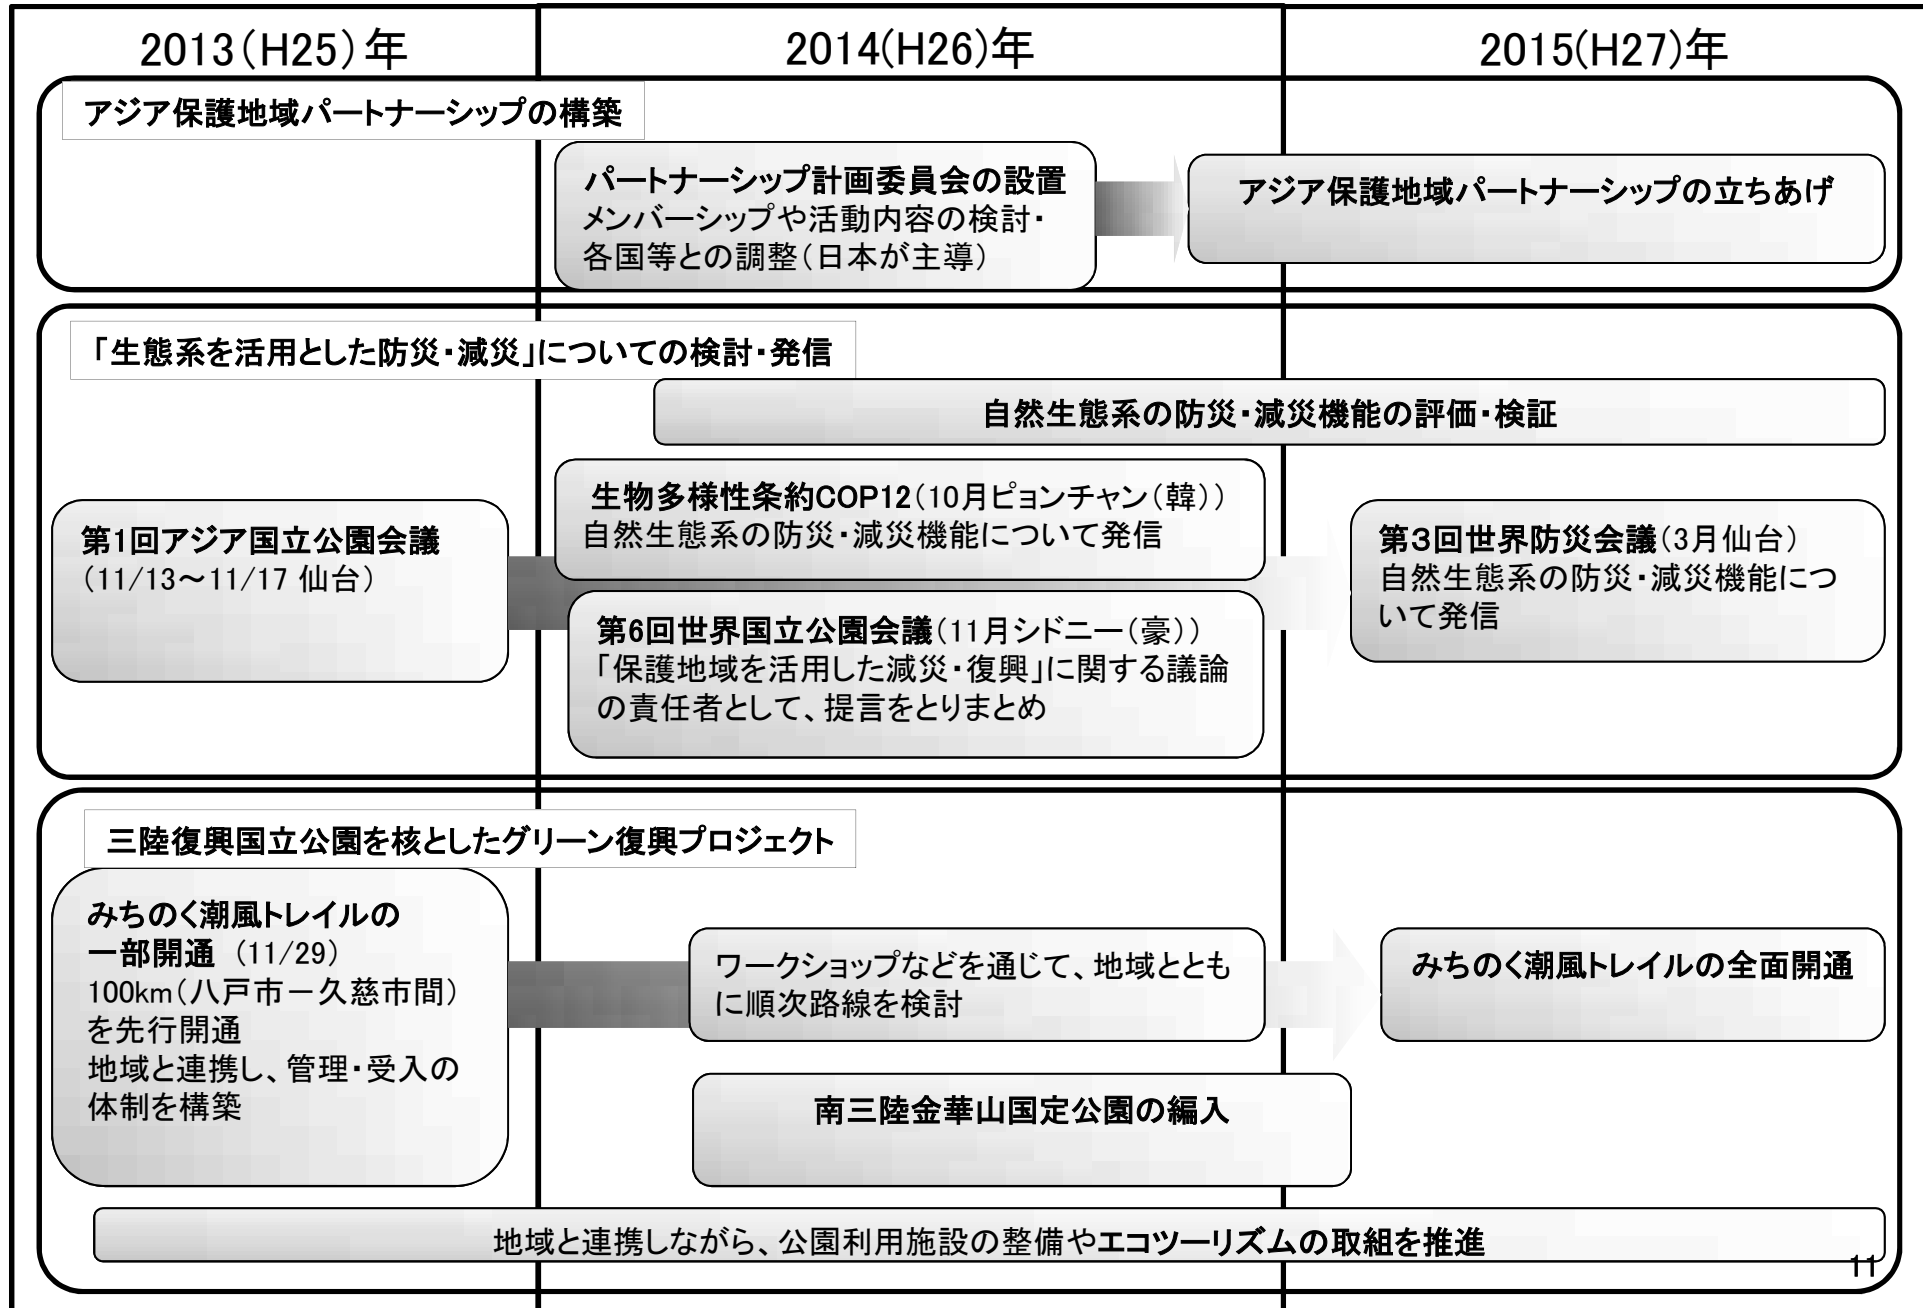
2013(H25)年

2014(H26)年

2015(H27)年

アジア保護地域パートナーシップの構築

パートナーシップ計画委員会の設置
メンバーシップや活動内容の検討・各国等との調整(日本が主導)

アジア保護地域パートナーシップの立ちあげ

「生態系を活用とした防災・減災」についての検討・発信

自然生態系の防災・減災機能の評価・検証

第1回アジア国立公園会議
(11/13～11/17 仙台)

生物多様性条約COP12(10月ピョンチャン(韓))
自然生態系の防災・減災機能について発信

第6回世界国立公園会議(11月シドニー(豪))
「保護地域を活用した減災・復興」に関する議論の責任者として、提言をとりまとめ

第3回世界防災会議(3月仙台)
自然生態系の防災・減災機能について発信

三陸復興国立公園を核としたグリーン復興プロジェクト

みちのく潮風トレイルの一部開通 (11/29)
100km(八戸市ー久慈市間)を先行開通
地域と連携し、管理・受入の体制を構築

ワークショップなどを通じて、地域とともに順次路線を検討

みちのく潮風トレイルの全面開通

南三陸金華山国定公園の編入

地域と連携しながら、公園利用施設の整備やエコツーリズムの取組を推進

11